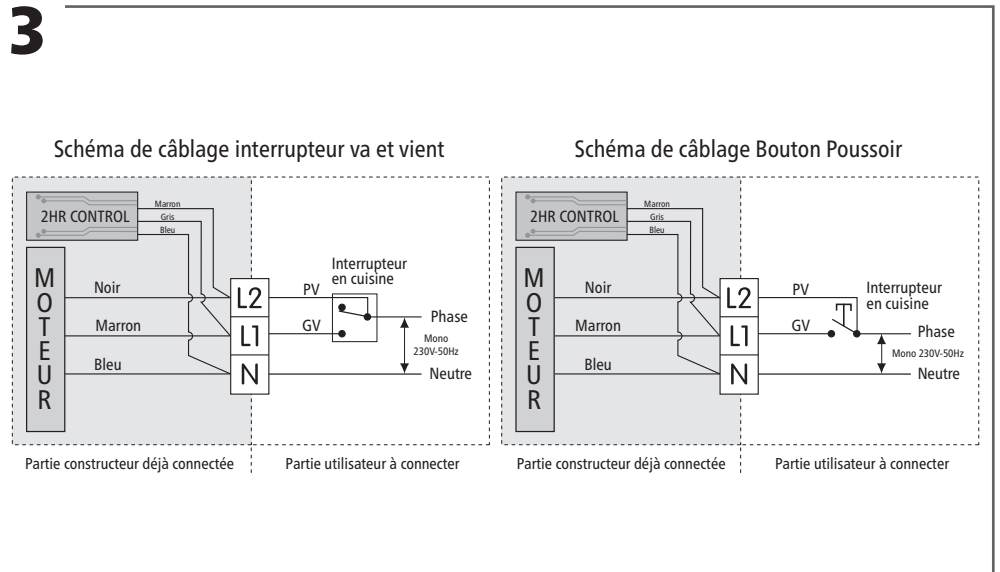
3

Schéma de câblage interrupteur va et vient

2HR CONTROL
Marron
Gris
Bleu

MOTEUR

Noir
Marron
Bleu

L2
L1
N

PV
GV

Interrupteur en cuisine

Phase
Mono 230V-50Hz
Neutre

Partie constructeur déjà connectée
Partie utilisateur à connecter

Schéma de câblage Bouton Poussoir

2HR CONTROL
Marron
Gris
Bleu

MOTEUR

Noir
Marron
Bleu

L2
L1
N

PV
GV

Interrupteur en cuisine

Phase
Mono 230V-50Hz
Neutre

Partie constructeur déjà connectée
Partie utilisateur à connecter